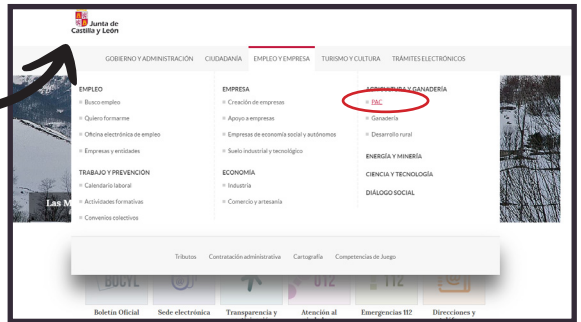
Junta de Castilla y León

GOBIERNO Y ADMINISTRACIÓN CIUDADANÍA EMPLEO Y EMPRESA TURISMO Y CULTURA TRÁMITES ELECTRÓNICOS

EMPLEO
Busco empleo
Quiero formarme
Oficina electrónica de empleo
Empresas y entidades

TRABAJO Y PREVENCIÓN
Calendario laboral
Actividades formativas
Convenios colectivos

EMPRESA
Creación de empresas
Apoyo a empresas
Empresas de economía social y autónomos
Suelo industrial y tecnológico

ECONOMÍA
Industria
Comercio y artesanía

AGRICULTURA Y GANADERÍA
PAC
Ganadería
Desarrollo rural

ENERGÍA Y MINERÍA

CIENCIA Y TECNOLOGÍA

DIÁLOGO SOCIAL

Las M

Tributos Contratación administrativa Cartografía Competencias de Juego

BOCYL 012 112

Boletín Oficial Sede electrónica Transparencia y Atención al Emergencias 112 Direcciones y